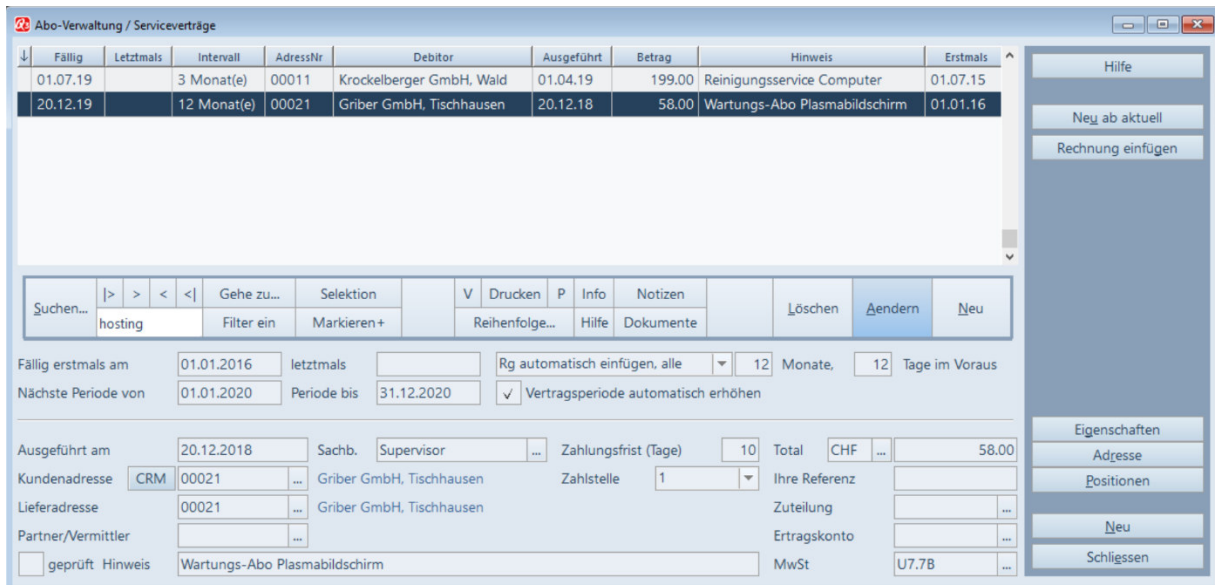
Abo-Verwaltung / Serviceverträge

| ↓ | Fällig | Letztmals | Intervall | AdressNr | Debitor | Ausgeführt | Betrag | Hinweis | Erstmals |
|---|---|---|---|---|---|---|---|---|---|
| | 01.07.19 | | 3 Monat(e) | 00011 | Krockelberger GmbH, Wald | 01.04.19 | 199.00 | Reinigungsservice Computer | 01.07.15 |
| | 20.12.19 | | 12 Monat(e) | 00021 | Griber GmbH, Tischhausen | 20.12.18 | 58.00 | Wartungs-Abo Plasmabildschirm | 01.01.16 |

Hilfe

Neu ab aktuell

Rechnung einfügen

Suchen... |> > < <| hosting Gehe zu... Filter ein Selektion Markieren+ V Drucken P Reihenfolge... Info Hilfe Notizen Dokumente Löschen Aendern Neu

Fällig erstmals am 01.01.2016 letztmals Rg automatisch einfügen, alle 12 Monate, 12 Tage im Voraus

Nächste Periode von 01.01.2020 Periode bis 31.12.2020 ✓ Vertragsperiode automatisch erhöhen

Ausgeführt am 20.12.2018 Sachb. Supervisor ... Zahlungsfrist (Tage) 10 Total CHF ... 58.00

Kundenadresse CRM 00021 ... Griber GmbH, Tischhausen Zahlstelle 1 Ihre Referenz

Lieferadresse 00021 ... Griber GmbH, Tischhausen Zuteilung ...

Partner/Vermittler ... Ertragskonto ...

geprüft Hinweis Wartungs-Abo Plasmabildschirm MwSt U7.7B ...

Eigenschaften

Adresse

Positionen

Neu

Schliessen